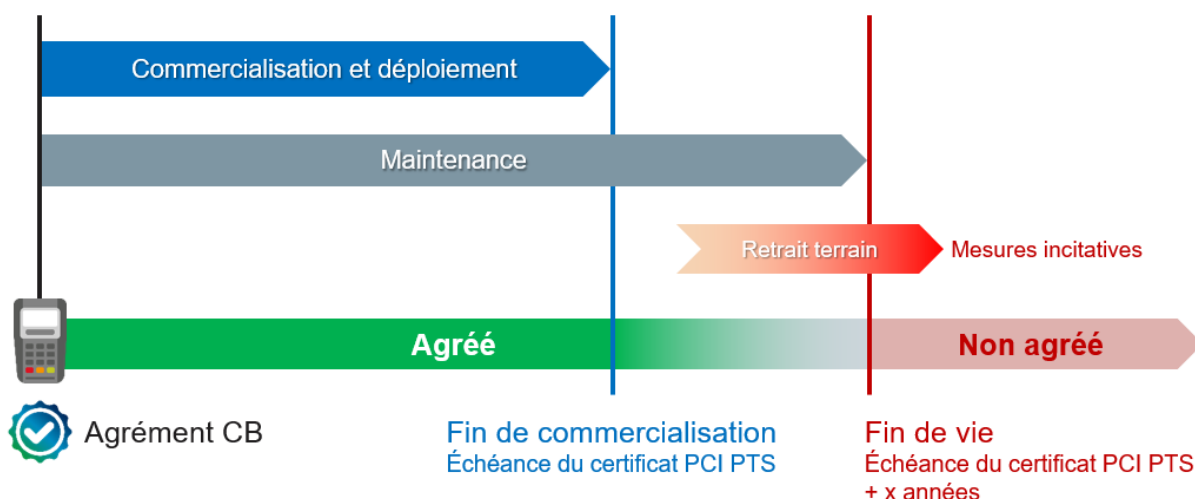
Commercialisation et déploiement

Maintenance

Retrait terrain

Mesures incitatives

Agréé

Non agréé

Agrément CB

Fin de commercialisation
Échéance du certificat PCI PTS

Fin de vie
Échéance du certificat PCI PTS + x années